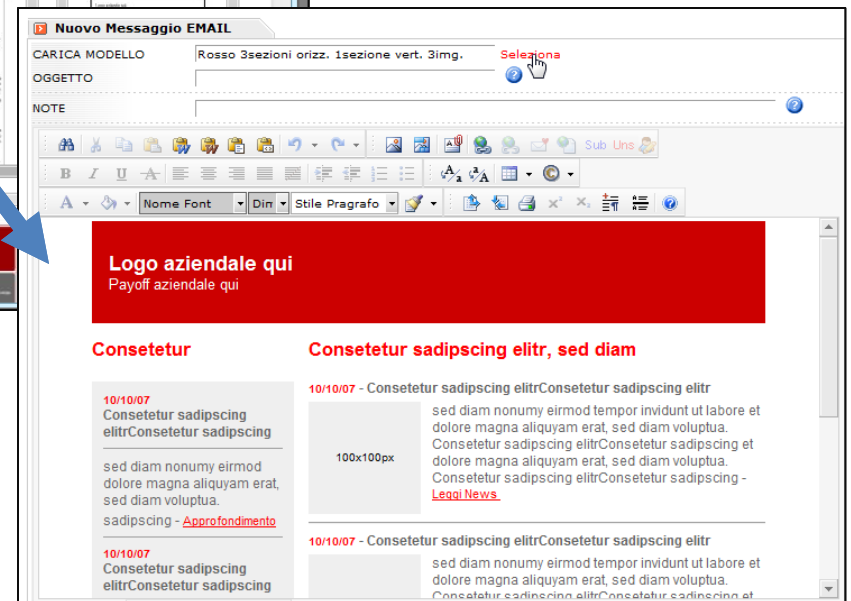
Nuovo Messaggio EMAIL

CARICA MODELLO Rosso 3sezioni orizz. 1sezione vert. 3img. Seleziona

OGGETTO

NOTE

Sub Uns

Nome Font Dim Stile Pragrafo

Logo aziendale qui
Payoff aziendale qui

Consetetur

10/10/07
Consetetur sadipscing elitrConsetetur sadipscing

sed diam nonumy eirmod dolore magna aliquyam erat, sed diam voluptua.

sadipscing - Approfondimento

10/10/07
Consetetur sadipscing elitrConsetetur sadipscing

Consetetur sadipscing elitr, sed diam

10/10/07 - Consetetur sadipscing elitrConsetetur sadipscing elitr

100x100px

sed diam nonumy eirmod tempor invidunt ut labore et dolore magna aliquyam erat, sed diam voluptua. Consetetur sadipscing elitrConsetetur sadipscing et dolore magna aliquyam erat, sed diam voluptua. Consetetur sadipscing elitrConsetetur sadipscing - Leggi News

10/10/07 - Consetetur sadipscing elitrConsetetur sadipscing elitr

sed diam nonumy eirmod tempor invidunt ut labore et dolore magna aliquyam erat, sed diam voluptua. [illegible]